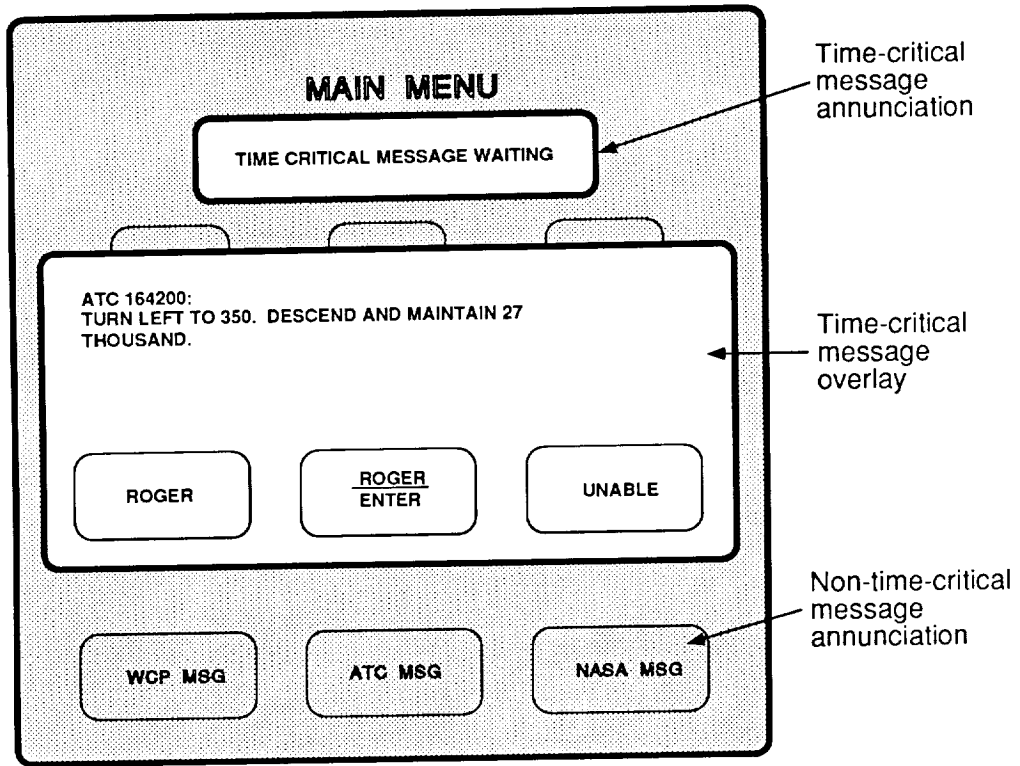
MAIN MENU

TIME CRITICAL MESSAGE WAITING

Time-critical message annunciation

ATC 164200:
TURN LEFT TO 350. DESCEND AND MAINTAIN 27 THOUSAND.

Time-critical message overlay

ROGER

ROGER
ENTER

UNABLE

Non-time-critical message annunciation

WCP MSG

ATC MSG

NASA MSG